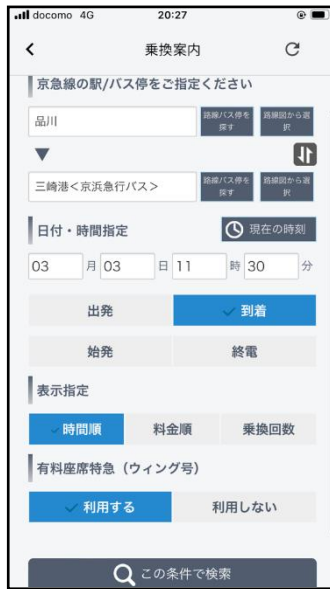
docomo 4G 20:27

<
乗換案内
C

京急線の駅/バス停をご指定ください

品川
路線/バス停を探す
路線図から選択

三崎港<京浜急行バス>
路線/バス停を探す
路線図から選択

日付・時間指定
現在の時刻

03 月 03 日 11 時 30 分

出発
✓ 到着

始発
終電

表示指定

✓ 時間順
料金順
乗換回数

有料座席特急（ウィング号）

✓ 利用する
利用しない

この条件で検索